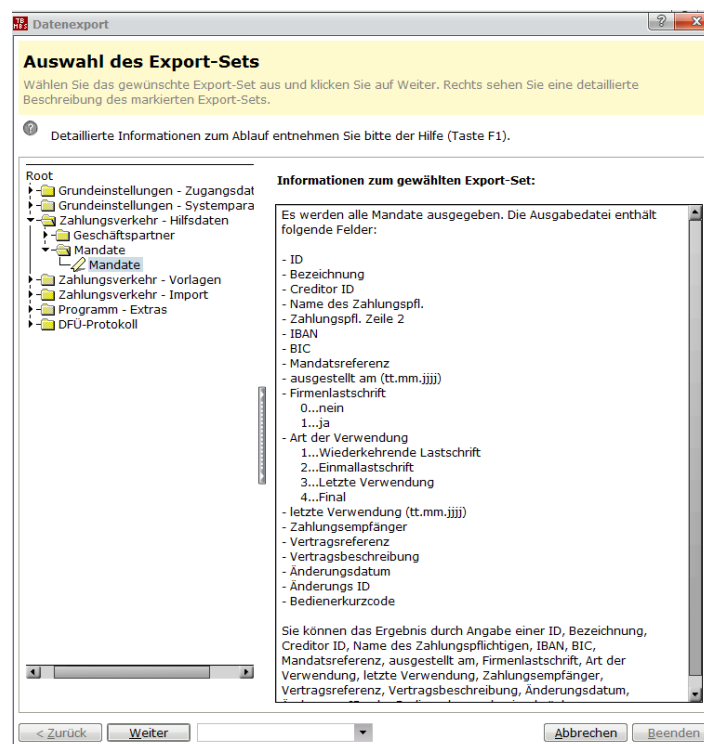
Datenexport

Auswahl des Export-Sets

Wählen Sie das gewünschte Export-Set aus und klicken Sie auf Weiter. Rechts sehen Sie eine detaillierte Beschreibung des markierten Export-Sets.

Detaillierte Informationen zum Ablauf entnehmen Sie bitte der Hilfe (Taste F1).

Root
Grundeinstellungen - Zugangsdat
Grundeinstellungen - Systempara
Zahlungsverkehr - Hilfsdaten
Geschäftspartner
Mandate
Mandate
Zahlungsverkehr - Vorlagen
Zahlungsverkehr - Import
Programm - Extras
DFÜ-Protokoll

Informationen zum gewählten Export-Set:

Es werden alle Mandate ausgegeben. Die Ausgabedatei enthält folgende Felder:

- ID
- Bezeichnung
- Creditor ID
- Name des Zahlungspfl.
- Zahlungspfl. Zeile 2
- IBAN
- BIC
- Mandatsreferenz
- ausgestellt am (tt.mm.jjjj)
- Firmenlastschrift
0...nein
1...ja
- Art der Verwendung
1...Wiederkehrende Lastschrift
2...Einmallastschrift
3...Letzte Verwendung
4...Final
- letzte Verwendung (tt.mm.jjjj)
- Zahlungsempfänger
- Vertragsreferenz
- Vertragsbeschreibung
- Änderungsdatum
- Änderungs ID
- Bedienerkurzcode

Sie können das Ergebnis durch Angabe einer ID, Bezeichnung, Creditor ID, Name des Zahlungspflichtigen, IBAN, BIC, Mandatsreferenz, ausgestellt am, Firmenlastschrift, Art der Verwendung, letzte Verwendung, Zahlungsempfänger, Vertragsreferenz, Vertragsbeschreibung, Änderungsdatum, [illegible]

< Zurück
Weiter
Abbrechen
Beenden